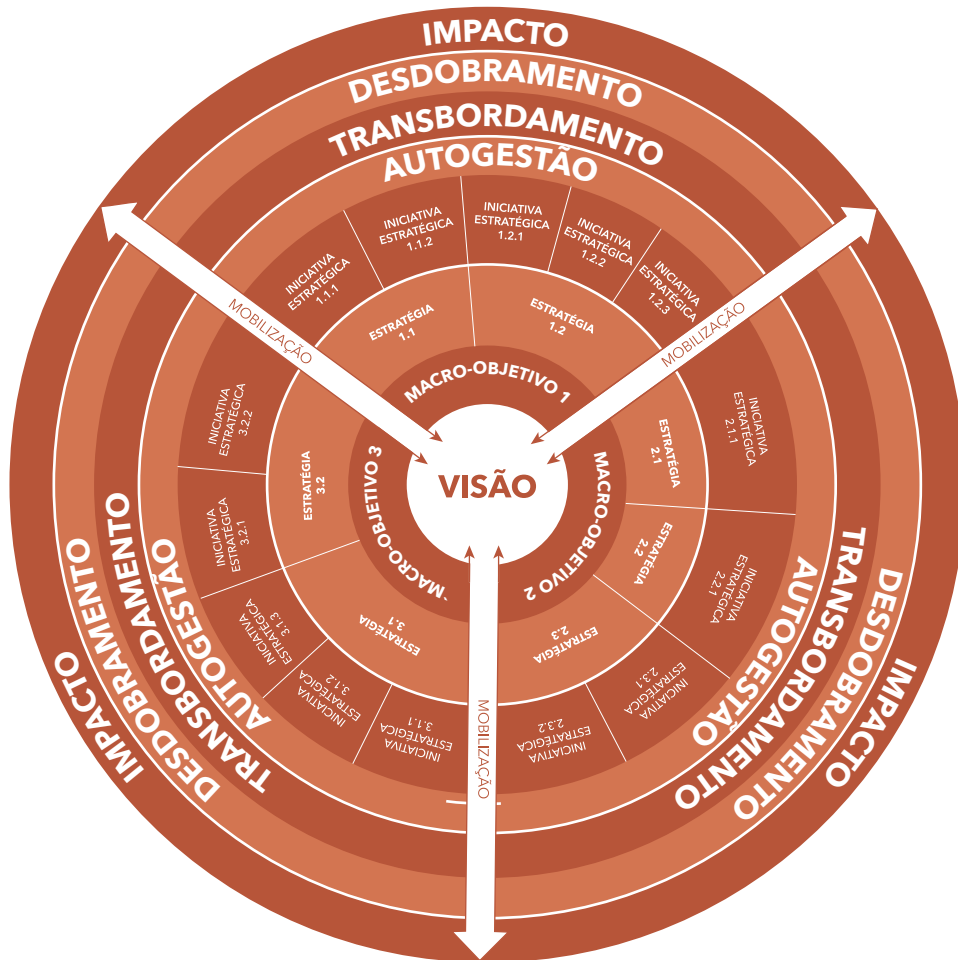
IMPACTO
DESDOBRAMENTO
TRANSBORDAMENTO
AUTOGESTÃO

INICIATIVA ESTRATÉGICA 1.1.1
INICIATIVA ESTRATÉGICA 1.1.2
INICIATIVA ESTRATÉGICA 1.2.1
INICIATIVA ESTRATÉGICA 1.2.2
INICIATIVA ESTRATÉGICA 1.2.3

ESTRATÉGIA 1.1
ESTRATÉGIA 1.2

MACRO-OBJETIVO 1

MOBILIZAÇÃO
MOBILIZAÇÃO

INICIATIVA ESTRATÉGICA 3.2.2
INICIATIVA ESTRATÉGICA 3.2.1
ESTRATÉGIA 3.2
MACRO-OBJETIVO 3

VISÃO

MACRO-OBJETIVO 2
ESTRATÉGIA 2.1
ESTRATÉGIA 2.2
INICIATIVA ESTRATÉGICA 2.1.1
INICIATIVA ESTRATÉGICA 2.2.1

INICIATIVA ESTRATÉGICA 3.1.3
INICIATIVA ESTRATÉGICA 3.1.2
INICIATIVA ESTRATÉGICA 3.1.1
ESTRATÉGIA 3.1

ESTRATÉGIA 2.3
INICIATIVA ESTRATÉGICA 2.3.2
INICIATIVA ESTRATÉGICA 2.3.1

MOBILIZAÇÃO

IMPACTO
DESDOBRAMENTO
TRANSBORDAMENTO
AUTOGESTÃO

AUTOGESTÃO
TRANSBORDAMENTO
DESDOBRAMENTO
IMPACTO